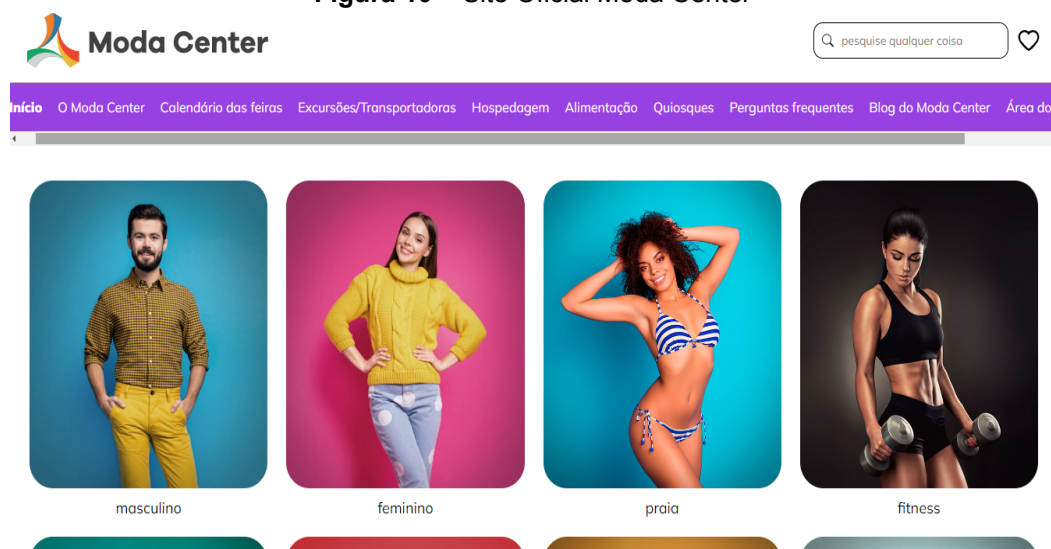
Moda Center

pesquise qualquer coisa

Início O Moda Center Calendário das feiras Excursões/Transportadoras Hospedagem Alimentação Quiosques Perguntas frequentes Blog do Moda Center Área do

masculino

feminino

praia

fitness